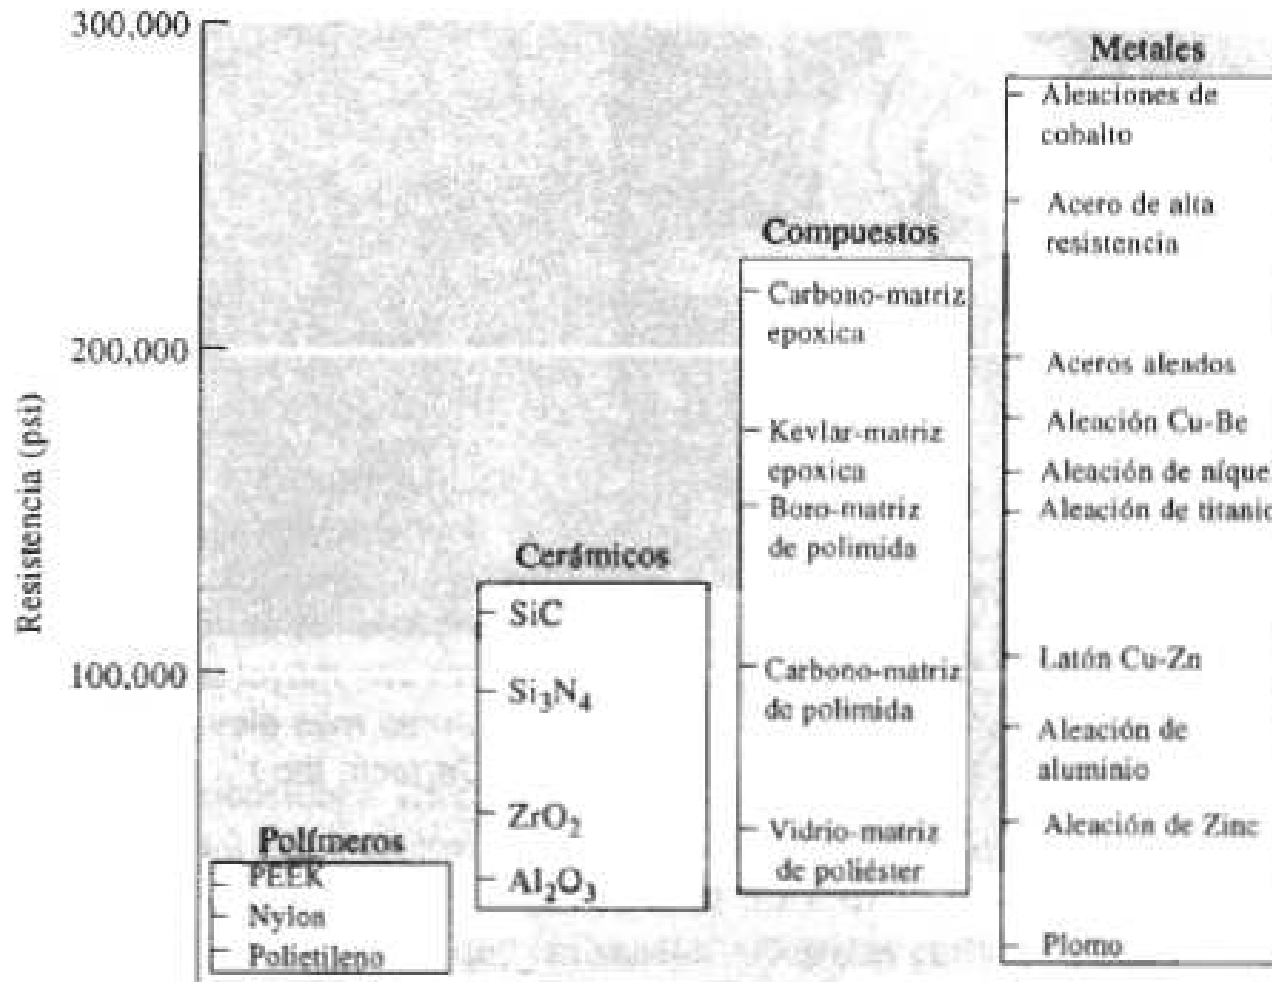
300,000

200,000

100,000

Resistencia (psi)

Polímeros
PEEK
Nylon
Polietileno

Cerámicos
SiC
$Si_3N_4$
$ZrO_2$
$Al_2O_3$

Compuestos
Carbono-matriz epoxica
Kevlar-matriz epoxica
Boro-matriz de polimida
Carbono-matriz de polimida
Vidrio-matriz de poliéster

Metales
Aleaciones de cobalto
Acero de alta resistencia
Aceros aleados
Aleación Cu-Be
Aleación de níque
Aleación de titanio
Latón Cu-Zn
Aleación de aluminio
Aleación de Zinc
Plomo